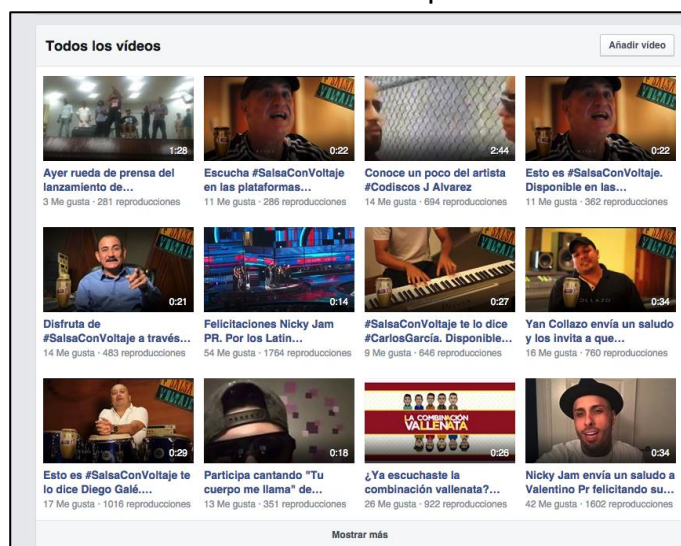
Todos los vídeos

Añadir vídeo

1:28
Ayer rueda de prensa del lanzamiento de...
3 Me gusta · 281 reproducciones

0:22
Escucha #SalsaConVoltaje en las plataformas...
11 Me gusta · 286 reproducciones

2:44
Conoce un poco del artista #Codiscos J Alvarez
14 Me gusta · 694 reproducciones

0:22
Esto es #SalsaConVoltaje. Disponible en las...
11 Me gusta · 362 reproducciones

0:21
Disfruta de #SalsaConVoltaje a través...
14 Me gusta · 483 reproducciones

0:14
Felicitaciones Nicky Jam PR. Por los Latin...
54 Me gusta · 1764 reproducciones

0:27
#SalsaConVoltaje te lo dice #CarlosGarcía. Disponible...
9 Me gusta · 646 reproducciones

0:34
Yan Collazo envía un saludo y los invita a que...
16 Me gusta · 760 reproducciones

0:29
Esto es #SalsaConVoltaje te lo dice Diego Galé....
17 Me gusta · 1016 reproducciones

0:18
Participa cantando "Tu cuerpo me llama" de...
13 Me gusta · 351 reproducciones

LA COMBINACIÓN VALLENATA
0:26
¿Ya escuchaste la combinación vallenata?...
26 Me gusta · 922 reproducciones

0:34
Nicky Jam envía un saludo a Valentino Pr felicitando su...
42 Me gusta · 1602 reproducciones

Mostrar más